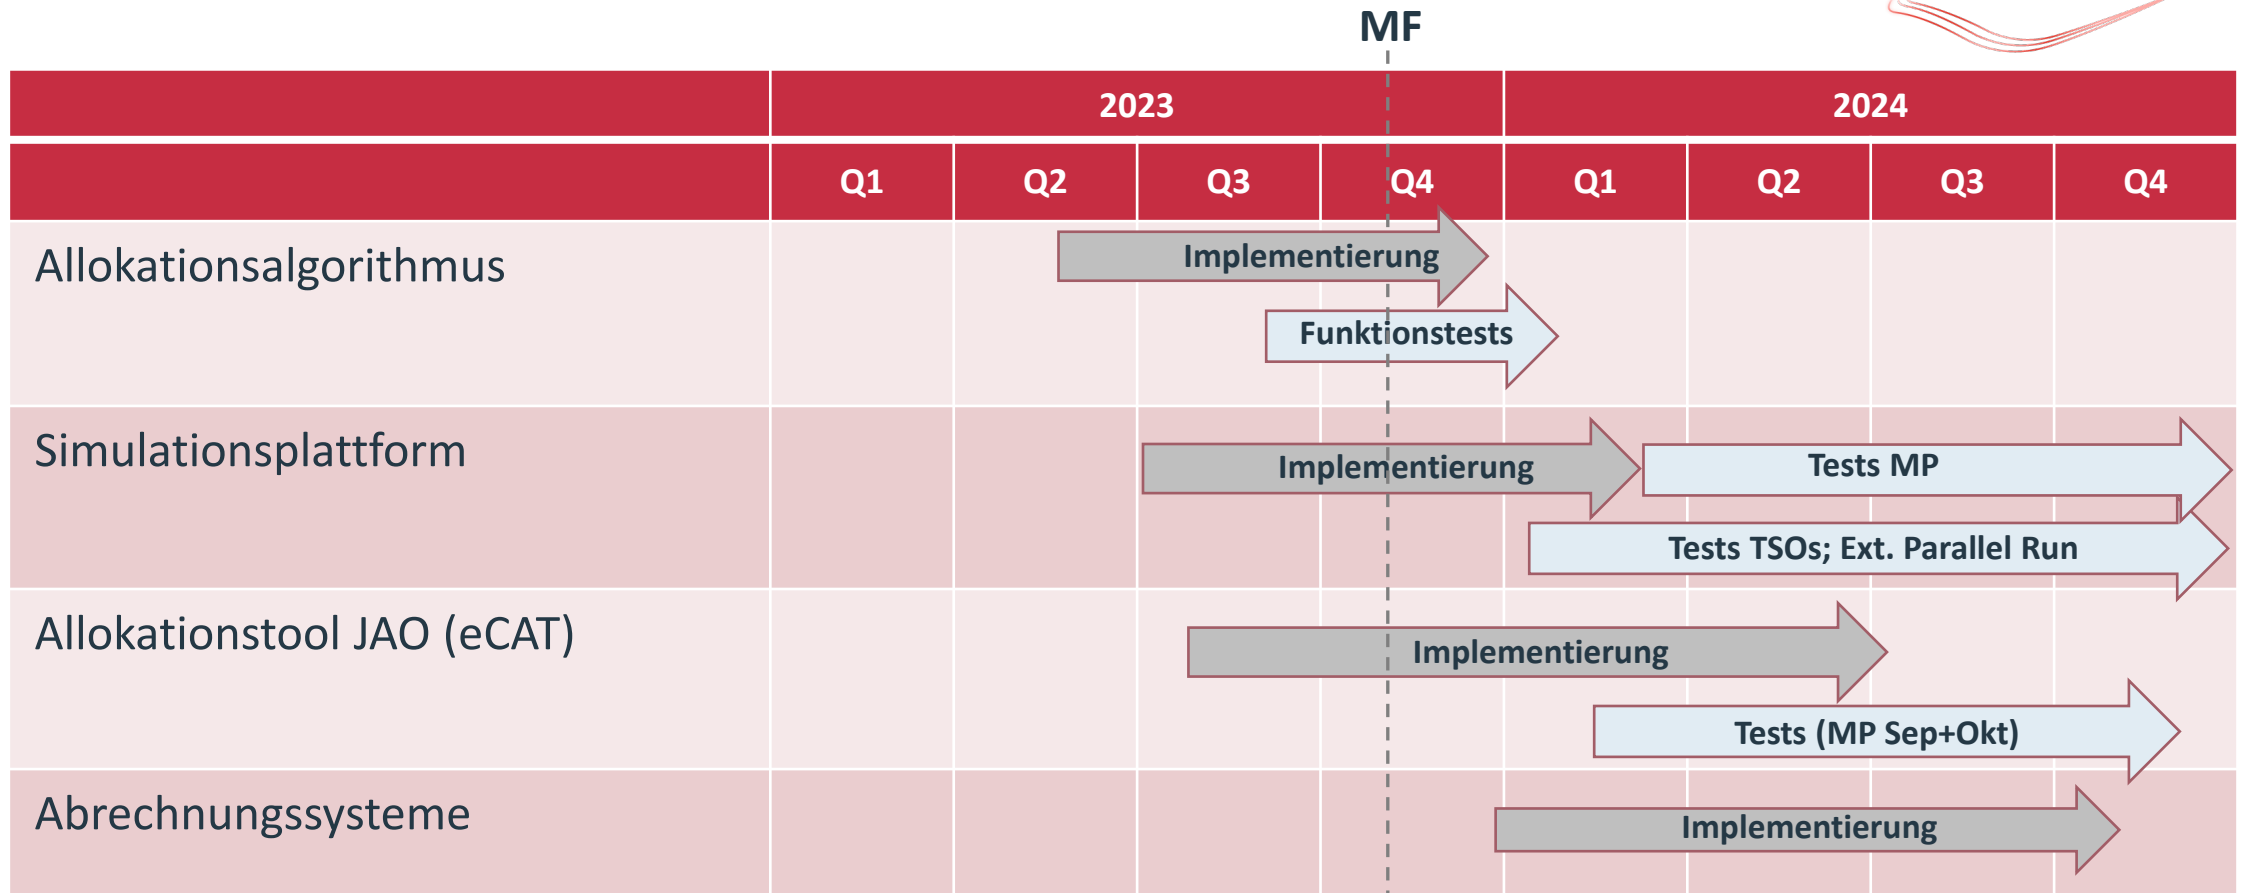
MF

| | 2023 | | | | 2024 | | | |
|---|---|---|---|---|---|---|---|---|
| | Q1 | Q2 | Q3 | Q4 | Q1 | Q2 | Q3 | Q4 |
| Allokationsalgorithmus | | | Implementierung | | | | | |
| | | | Funktionstests | | | | | |
| Simulationsplattform | | | Implementierung | | Tests MP | | | |
| | | | | | Tests TSOs; Ext. Parallel Run | | | |
| Allokationstool JAO (eCAT) | | | Implementierung | | | | | |
| | | | | | Tests (MP Sep+Okt) | | | |
| Abrechnungssysteme | | | | | Implementierung | | | |